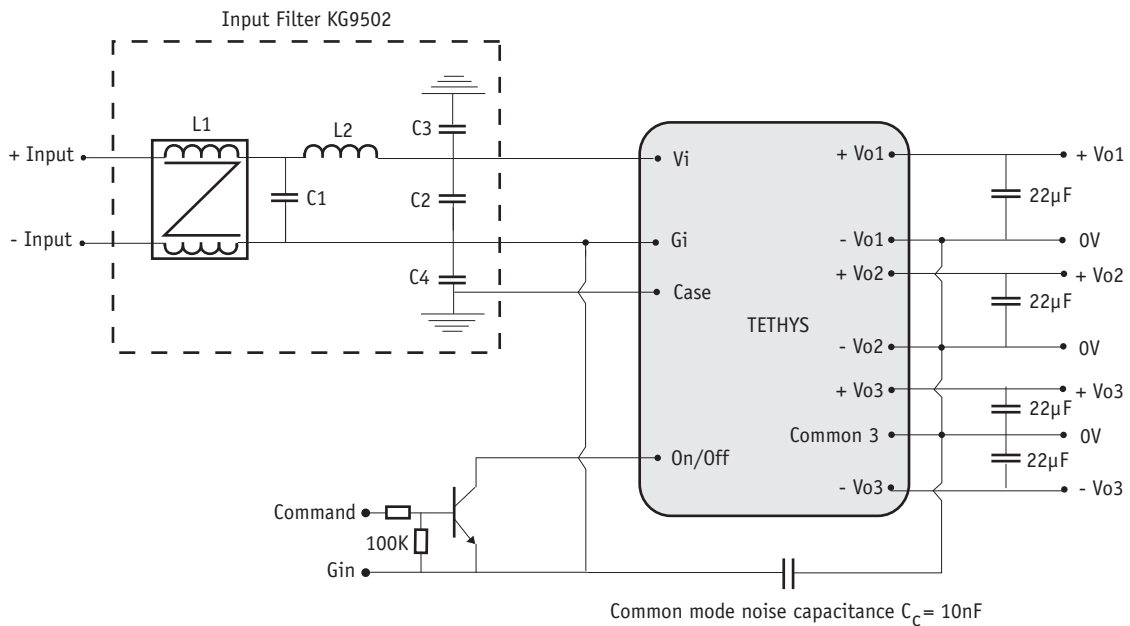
Input Filter KG9502

L1

L2

C3

C1

C2

C4

+ Input

- Input

Vi

Gi

Case

TETHYS

On/Off

+ Vo1

- Vo1

+ Vo2

- Vo2

+ Vo3

Common 3

- Vo3

22µF

22µF

22µF

22µF

+ Vo1

0V

+ Vo2

0V

+ Vo3

0V

- Vo3

Command

100K

Gin

Common mode noise capacitance $C_c$ = 10nF